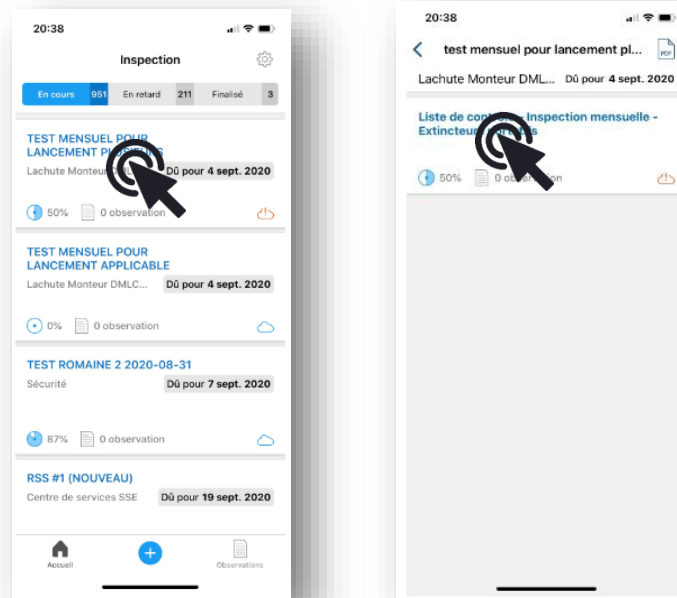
20:38

Inspection

En cours 951 En retard 211 Finalisé 3

TEST MENSUEL POUR LANCEMENT P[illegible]

Lachute Monteur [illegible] Dû pour 4 sept. 2020

50% 0 observation

TEST MENSUEL POUR LANCEMENT APPLICABLE

Lachute Monteur DMLC... Dû pour 4 sept. 2020

0% 0 observation

TEST ROMAINE 2 2020-08-31

Sécurité Dû pour 7 sept. 2020

87% 0 observation

RSS #1 (NOUVEAU)

Centre de services SSE Dû pour 19 sept. 2020

Accueil Observations

20:38

test mensuel pour lancement pl...

PDF

Lachute Monteur DML... Dû pour 4 sept. 2020

Liste de co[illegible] Inspection mensuelle - Extincteu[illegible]s

50% 0 ob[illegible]